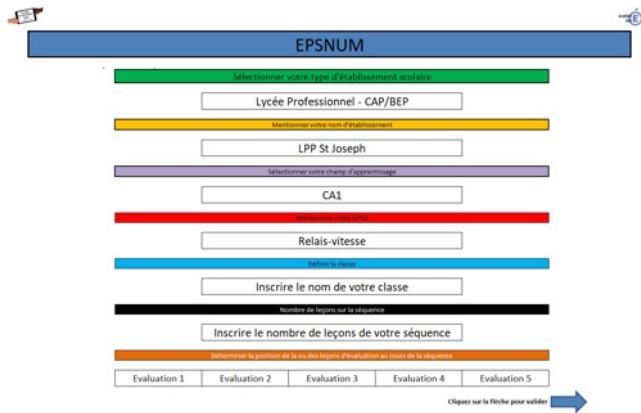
EPSNUM

Sélectionner votre type d'établissement scolaire

Lycée Professionnel - CAP/BEP

Mentionner votre nom d'établissement

LPP St Joseph

Sélectionner votre champ d'apprentissage

CA1

Sélectionner votre APSA

Relais-vitesse

Définir la classe

Inscrire le nom de votre classe

Nombre de leçons sur la séquence

Inscrire le nombre de leçons de votre séquence

Déterminer la position de la ou des leçons d'évaluation au cours de la séquence

| Evaluation 1 | Evaluation 2 | Evaluation 3 | Evaluation 4 | Evaluation 5 |
|---|---|---|---|---|

Cliquez sur la flèche pour valider